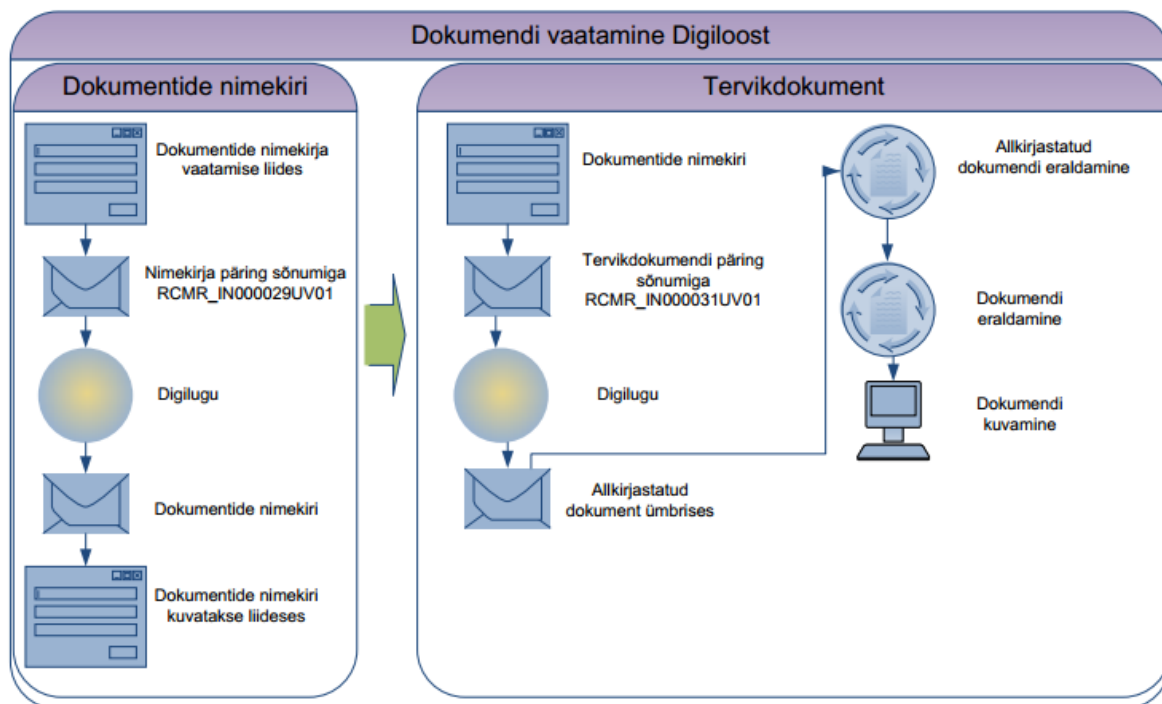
Dokumendi vaatamine Digiloost

Dokumentide nimekiri

Dokumentide nimekirja vaatamise liides

Nimekirja päring sõnumiga RCMR_IN000029UV01

Digilugu

Dokumentide nimekiri

Dokumentide nimekiri kuvatakse liideses

Tervikdokument

Dokumentide nimekiri

Tervikdokumendi päring sõnumiga RCMR_IN000031UV01

Digilugu

Allkirjastatud dokument ümbrises

Allkirjastatud dokumendi eraldamine

Dokumendi eraldamine

Dokumendi kuvamine